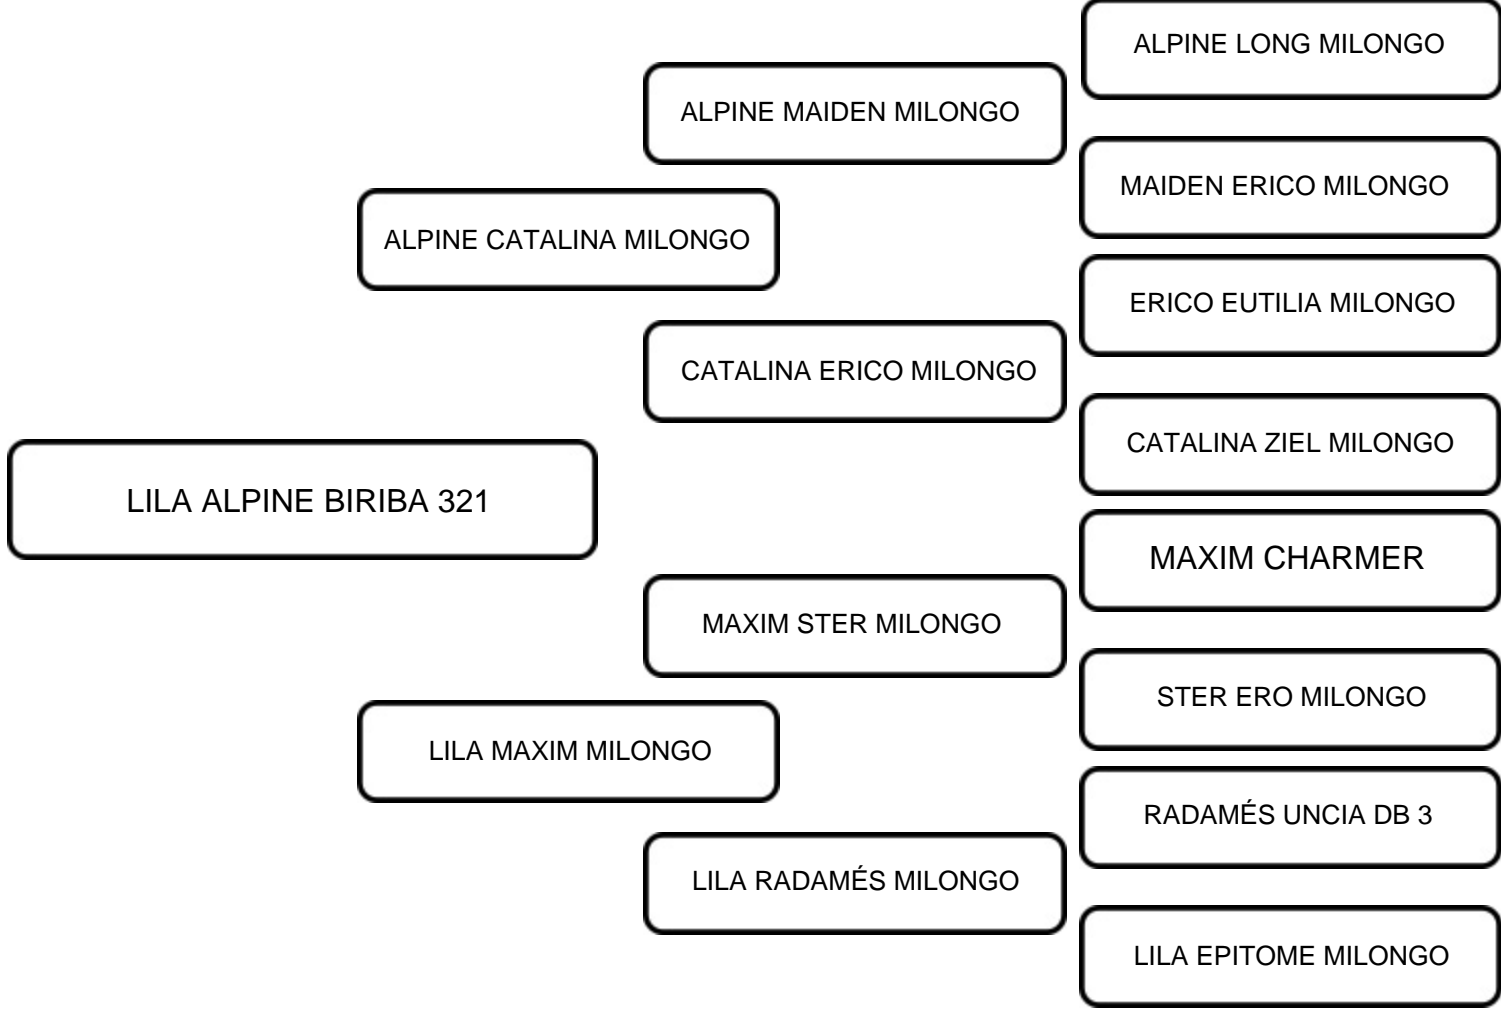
ALPINE LONG MILONGO

ALPINE MAIDEN MILONGO

MAIDEN ERICO MILONGO

ALPINE CATALINA MILONGO

ERICO EUTILIA MILONGO

CATALINA ERICO MILONGO

CATALINA ZIEL MILONGO

LILA ALPINE BIRIBA 321

MAXIM CHARMER

MAXIM STER MILONGO

STER ERO MILONGO

LILA MAXIM MILONGO

RADAMÉS UNCIA DB 3

LILA RADAMÉS MILONGO

LILA EPITOME MILONGO